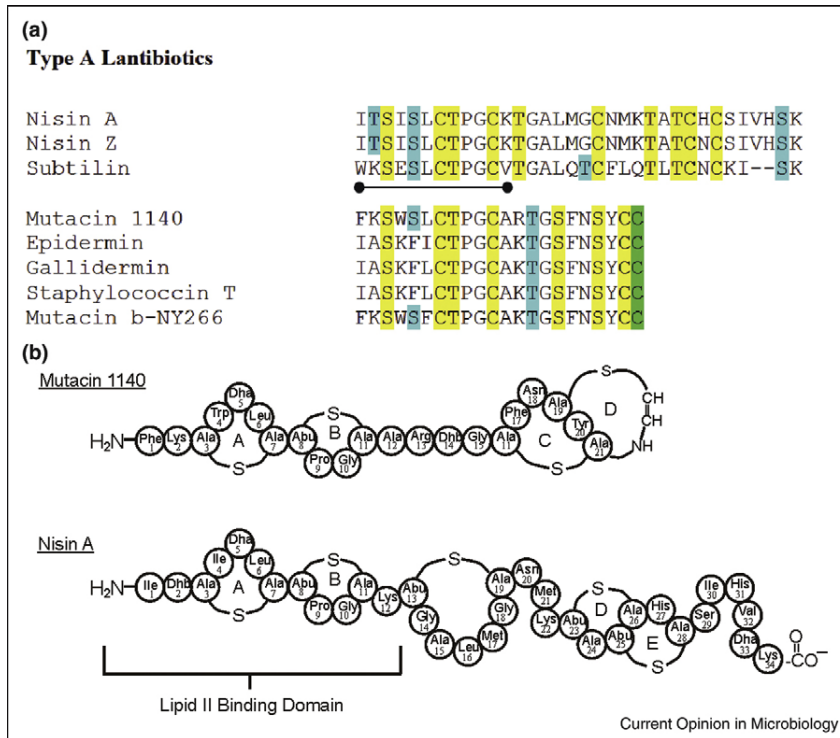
(a)

Type A Lantibiotics

| | |
|---|---|
| Nisin A | ITSISLCTPGCKTGALMGCNMKTATCHCSIVHSK |
| Nisin Z | ITSISLCTPGCKTGALMGCNMKTATCNCSIVHSK |
| Subtilin | WKSESLCTPGCVTGALQTCFLQTLTCNCKI--SK |
| Mutacin 1140 | FKSWSLCTPGCARTGSFNSYCC |
| Epidermin | IASKFICTPGCAKTGSFNSYCC |
| Gallidermin | IASKFLCTPGCAKTGSFNSYCC |
| Staphylococcin T | IASKFLCTPGCAKTGSFNSYCC |
| Mutacin b-NY266 | FKSWSFCTPGCAKTGSFNSYCC |

(b)

Mutacin 1140

H2N Phe 1 Lys 2 Ala 3 Trp 4 Dha 5 Leu 6 Ala 7 A S Abu 8 Pro 9 Gly 10 B S Ala 11 Ala 12 Arg 13 Dhb 14 Gly 15 Ala 16 Phe 17 Asn 18 Ala 19 Tyr 20 Ala 21 C S D S CH CH NH

Nisin A

H2N Ile 1 Dhb 2 Ala 3 Ile 4 Dha 5 Leu 6 Ala 7 A S Abu 8 Pro 9 Gly 10 B S Ala 11 Lys 12 Abu 13 Gly 14 Ala 15 Leu 16 Met 17 Gly 18 Ala 19 Asn 20 Met 21 Lys 22 Abu 23 Ala 24 Abu 25 D S Ala 26 His 27 Ala 28 E S Ser 29 Ile 30 His 31 Val 32 Dha 33 Lys 34 -CO⁻ O

Lipid II Binding Domain

Current Opinion in Microbiology